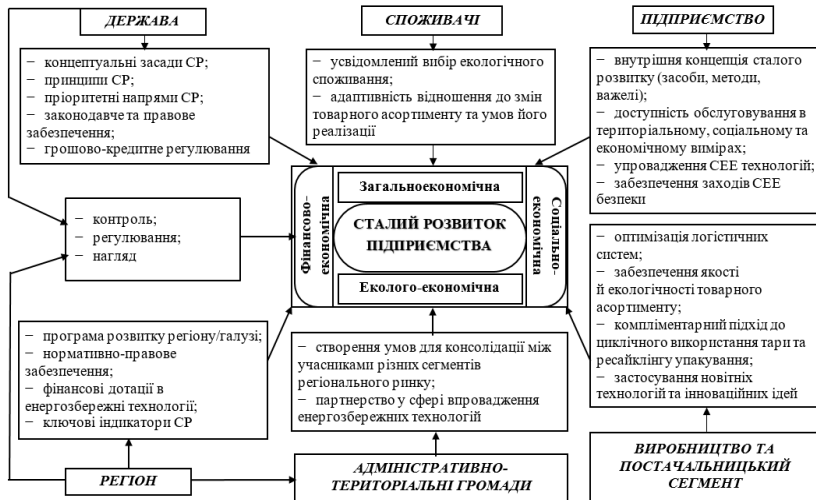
ДЕРЖАВА

СПОЖИВАЧІ

ПІДПРИЄМСТВО

− концептуальні засади СР;
− принципи СР;
− пріоритетні напрямі СР;
− законодавче та правове забезпечення;
− грошово-кредитне регулювання

− усвідомлений вибір екологічного споживання;
− адаптивність відношення до змін товарного асортименту та умов його реалізації

− внутрішня концепція сталого розвитку (засоби, методи, важелі);
− доступність обслуговування в територіальному, соціальному та економічному вимірах;
− упровадження СЕЕ технологій;
− забезпечення заходів СЕЕ безпеки

− контроль;
− регулювання;
− нагляд

Фінансово-економічна

Загальноекономічна

СТАЛИЙ РОЗВИТОК ПІДПРИЄМСТВА

Еколого-економічна

Соціально-економічна

− оптимізація логістичних систем;
− забезпечення якості й екологічності товарного асортименту;
− компліментарний підхід до циклічного використання тари та ресайклінгу упакування;
− застосування новітніх технологій та інноваційних ідей

− програма розвитку регіону/галузі;
− нормативно-правове забезпечення;
− фінансові дотації в енергозбережні технології;
− ключові індикатори СР

− створення умов для консолідації між учасниками різних сегментів регіонального ринку;
− партнерство у сфері впровадження енергозбережних технологій

РЕГІОН

АДМІНІСТРАТИВНО-ТЕРИТОРІАЛЬНІ ГРОМАДИ

ВИРОБНИЦТВО ТА ПОСТАЧАЛЬНИЦЬКИЙ СЕГМЕНТ